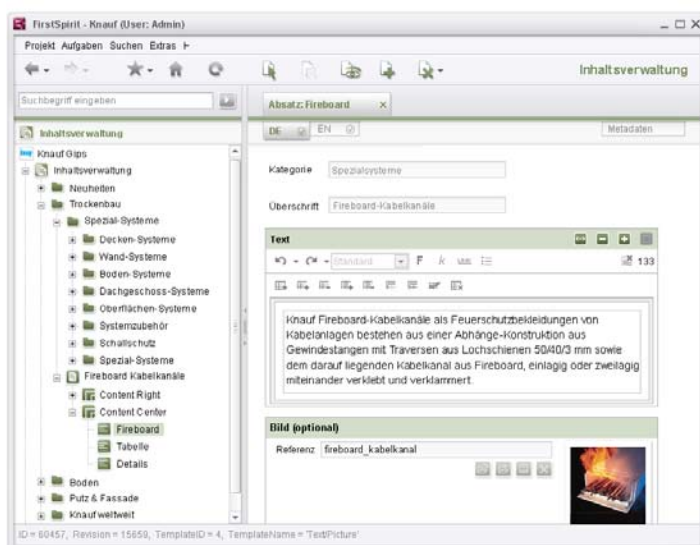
FirstSpirit - Knauf (User: Admin)

Projekt Aufgaben Suchen Extras

Inhaltsverwaltung

Suchbegriff eingeben

Inhaltsverwaltung

Knauf Gips
Inhaltsverwaltung
Neuheiten
Trockenbau
Spezial-Systeme
Decken-Systeme
Wand-Systeme
Boden-Systeme
Dachgeschoss-Systeme
Oberflächen-Systeme
Systemzubehör
Schallschutz
Spezial-Systeme
Fireboard Kabelkanäle
Content Right
Content Center
Fireboard
Tabelle
Details
Boden
Putz & Fassade
Knauf weltweit

Absatz: Fireboard

DE EN

Metadaten

Kategorie Spezialsysteme

Überschrift Fireboard-Kabelkanäle

Text

Standard

F k

133

Knauf Fireboard-Kabelkanäle als Feuerschutzbekleidungen von Kabelanlagen bestehen aus einer Abhänge-Konstruktion aus Gewindestangen mit Traversen aus Lochschienen 50/40/3 mm sowie dem darauf liegenden Kabelkanal aus Fireboard, einlagig oder zweilagig miteinander verklebt und verklammert.

Bild (optional)

Referenz fireboard_kabelkanal

ID = 60457, Revision = 15659, TemplateID = 4, TemplateName = 'TextPicture'